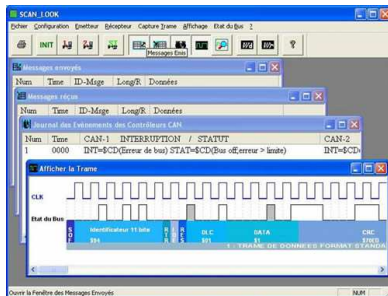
SCAN_LOOK

Fichier Configuration Emetteur Récepteur Capture Trame Affichage Etat du Bus ?

INIT

Messages Emis

Messages envoyés

| Num | Time | ID-Msge | Long/R | Données |
|---|---|---|---|---|

Messages reçus

| Num | Time | ID-Msge | Long/R | Données |
|---|---|---|---|---|

Journal des Evénements des Contrôleurs CAN

| Num | Time | CAN-1 INTERRUPTION / STATUT | CAN-2 |
|---|---|---|---|
| 1 | 0000 | INT=$CD(Erreur de bus) STAT=$CD(Bus off,erreur > limite) | INT=$CD |

Afficher la Trame

CLK

Etat du Bus

Identificateur 11 bits
$84

DLC
$01

DATA
$1

CRC
$3103

1 : TRAME DE DONNEES FORMAT STANDA

Ouvrir la Fenêtre des Messages Envoyés

NUM